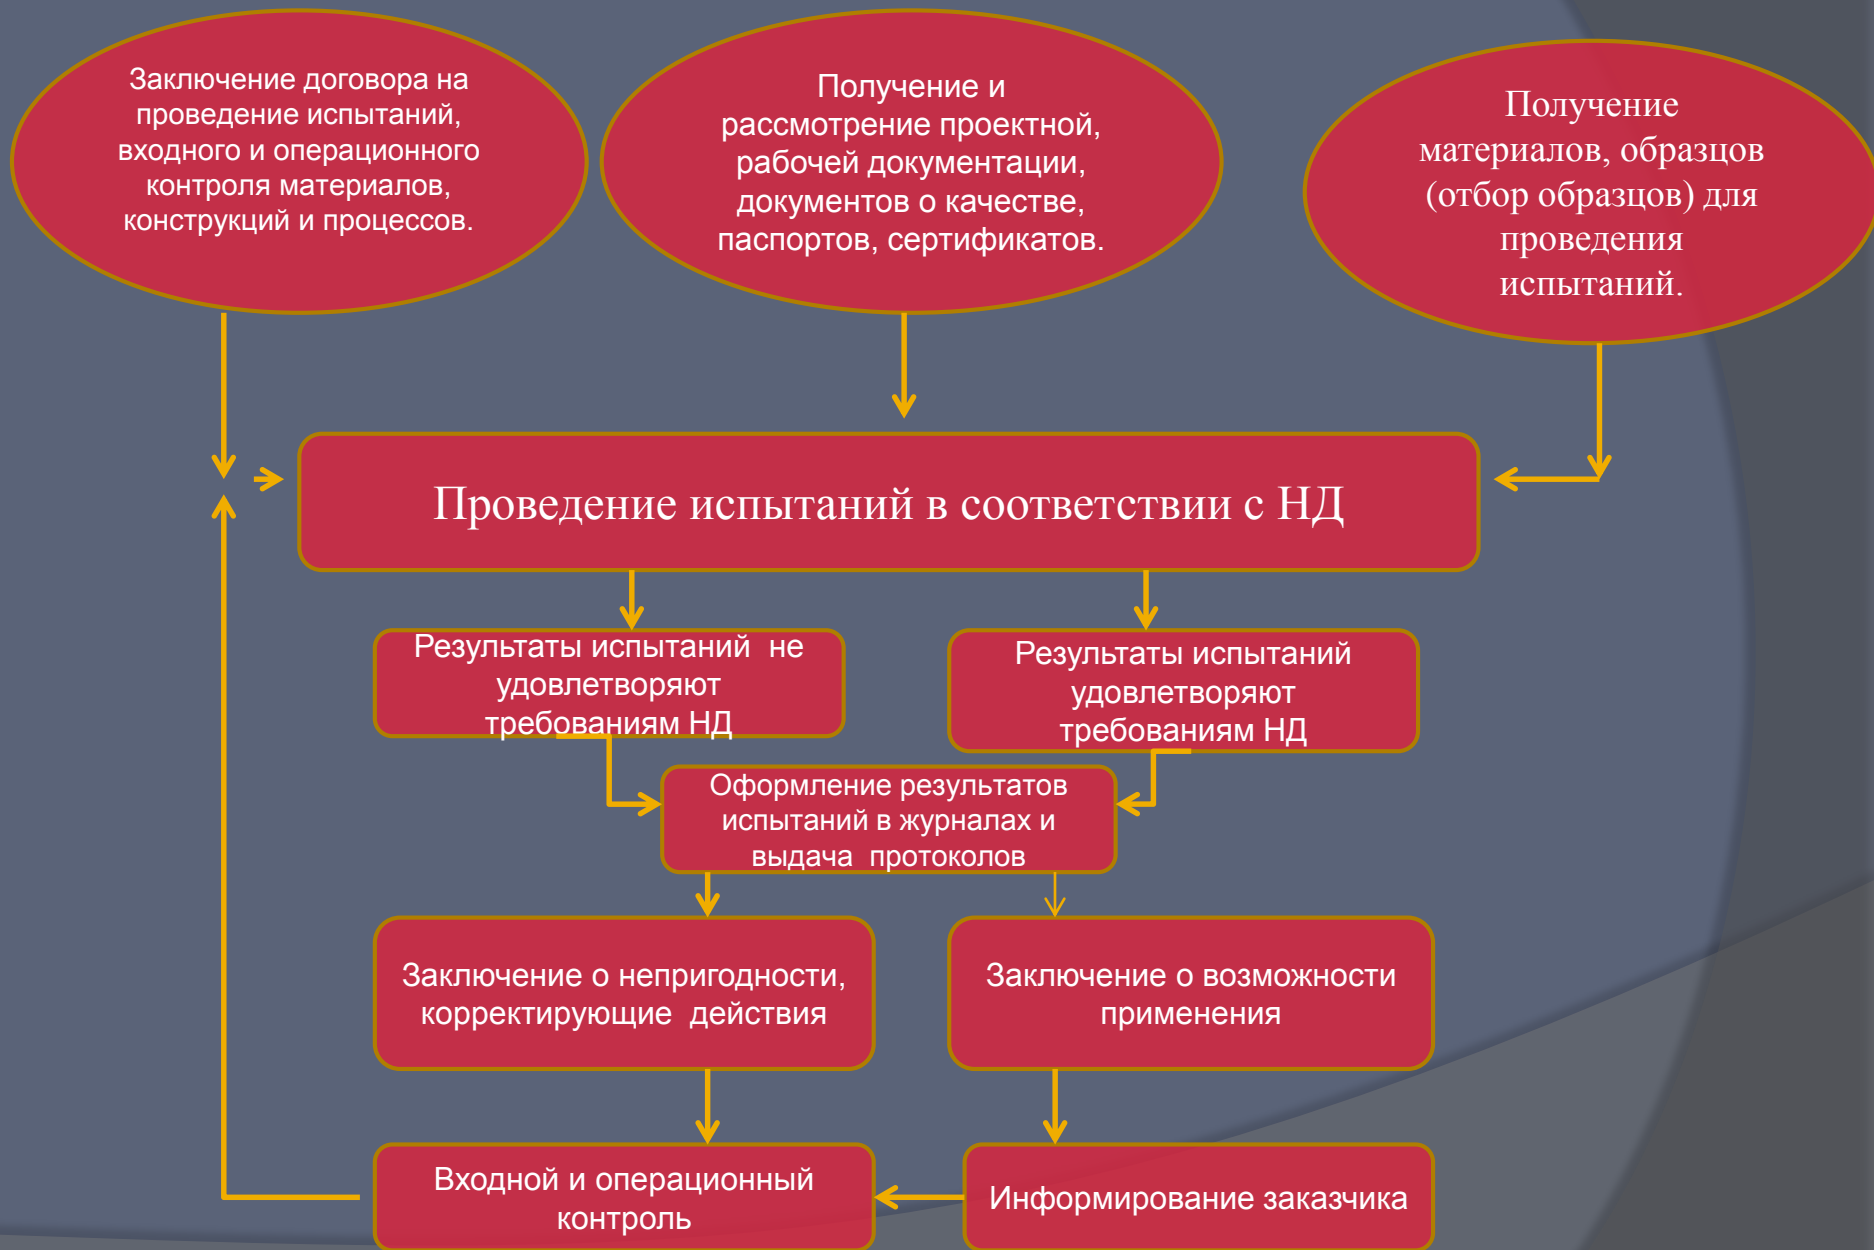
Заключение договора на проведение испытаний, входного и операционного контроля материалов, конструкций и процессов.

Получение и рассмотрение проектной, рабочей документации, документов о качестве, паспортов, сертификатов.

Получение материалов, образцов (отбор образцов) для проведения испытаний.

Проведение испытаний в соответствии с НД

Результаты испытаний не удовлетворяют требованиям НД

Результаты испытаний удовлетворяют требованиям НД

Оформление результатов испытаний в журналах и выдача протоколов

Заключение о непригодности, корректирующие действия

Заключение о возможности применения

Входной и операционный контроль

Информирование заказчика